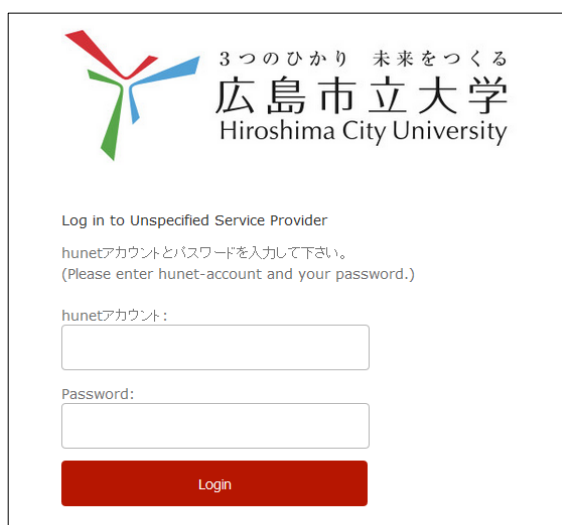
3つのひかり　未来をつくる
広島市立大学
Hiroshima City University

Log in to Unspecified Service Provider

hunetアカウントとパスワードを入力して下さい。
(Please enter hunet-account and your password.)

hunetアカウント:

Password:

Login